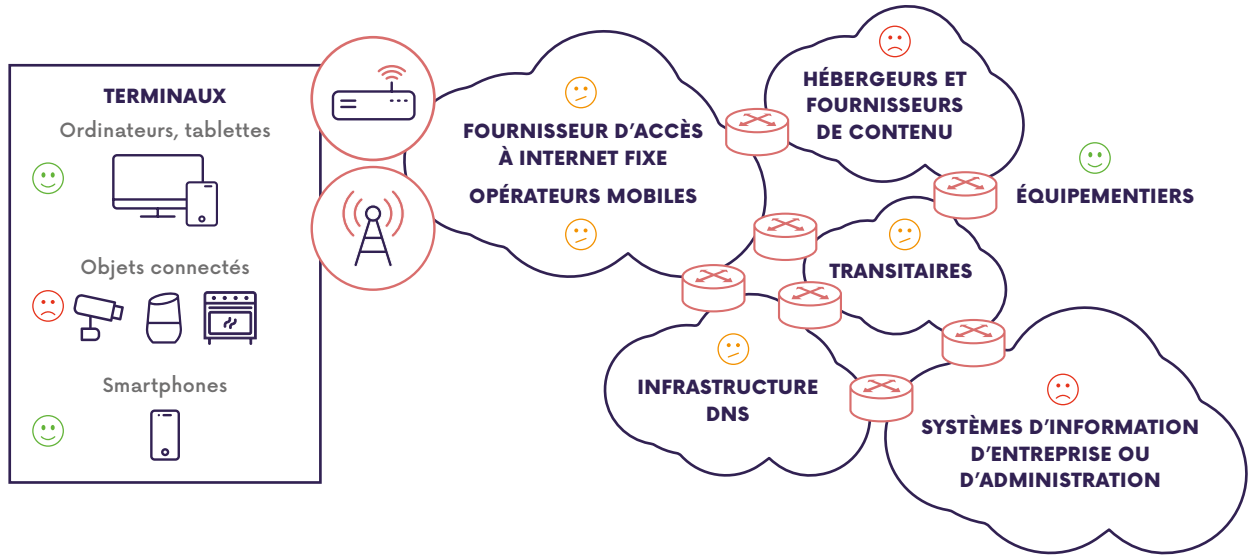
TERMINAUX
Ordinateurs, tablettes

Objets connectés

Smartphones

FOURNISSEUR D'ACCÈS À INTERNET FIXE

OPÉRATEURS MOBILES

HÉBERGEURS ET FOURNISSEURS DE CONTENU

ÉQUIPEMENTIERS

TRANSITAIRES

INFRASTRUCTURE DNS

SYSTÈMES D'INFORMATION D'ENTREPRISE OU D'ADMINISTRATION